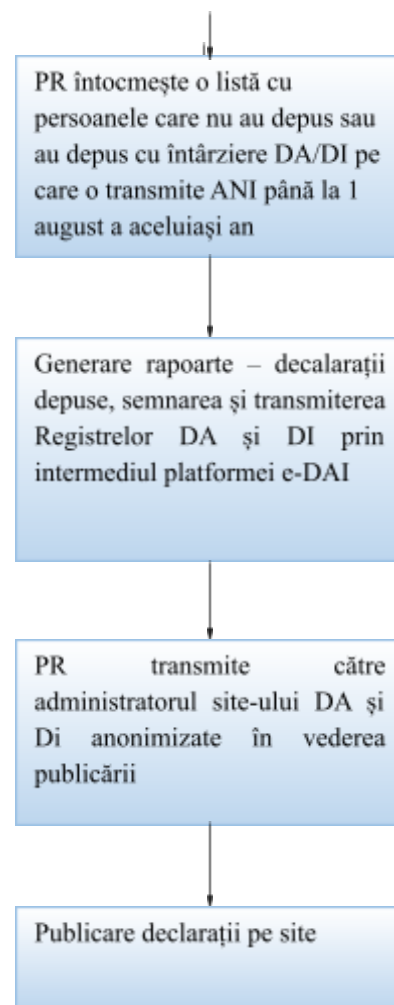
PR întocmește o listă cu persoanele care nu au depus sau au depus cu întârziere DA/DI pe care o transmite ANI până la 1 august a aceluiași an

Generare rapoarte – decalarații depuse, semnarea și transmiterea Registrelor DA și DI prin intermediul platformei e-DAI

PR transmite către administratorul site-ului DA și Di anonimizate în vederea publicării

Publicare declarații pe site